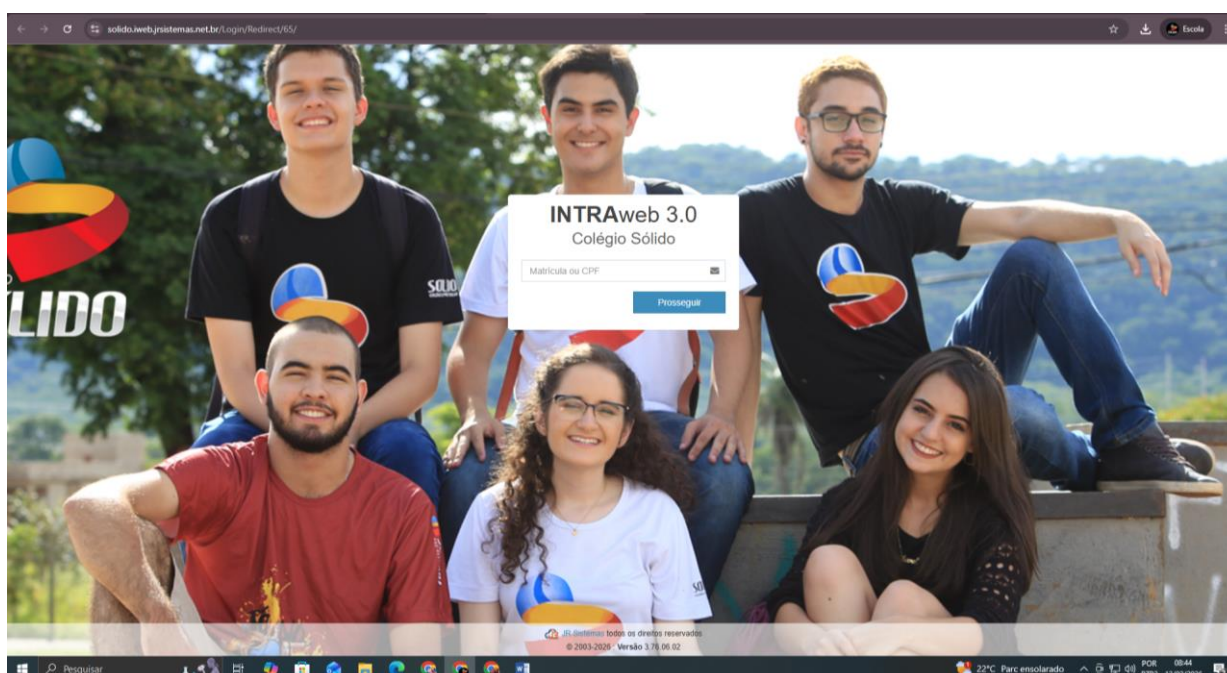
solido.iweb.jrsistemas.net.br/Login/Redirect/65/

Escola

LIDO

INTRAweb 3.0
Colégio Sólido

Matrícula ou CPF

Prosseguir

JR Sistemas todos os direitos reservados
© 2003-2026 · Versão 3.76.06.02

Pesquisar

22°C Parc ensolarado

POR

08:44